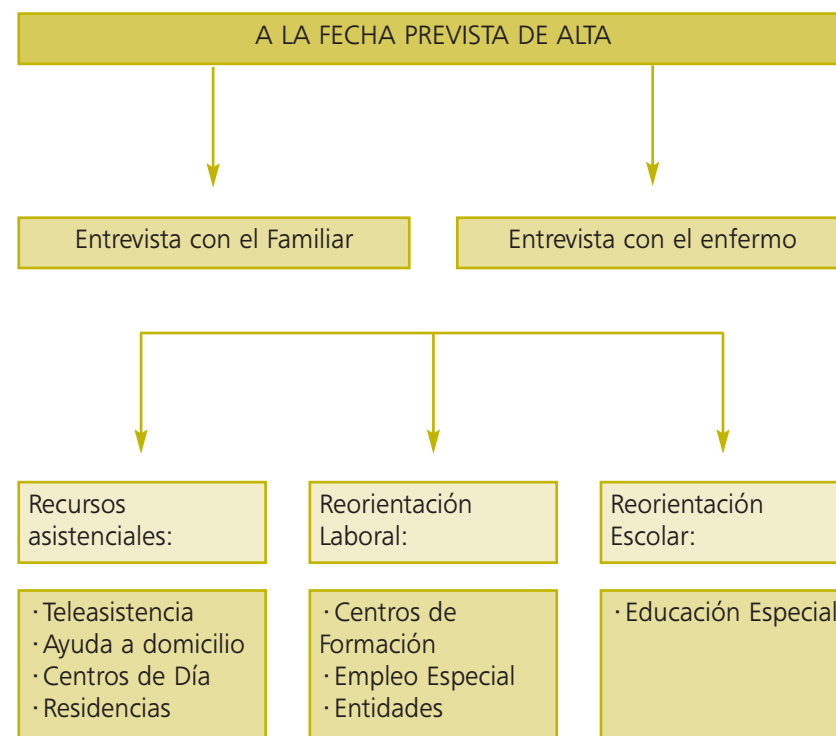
A LA FECHA PREVISTA DE ALTA

Entrevista con el Familiar

Entrevista con el enfermo

Recursos asistenciales:

· Teleasistencia
· Ayuda a domicilio
· Centros de Día
· Residencias

Reorientación Laboral:

· Centros de Formación
· Empleo Especial
· Entidades

Reorientación Escolar:

· Educación Especial